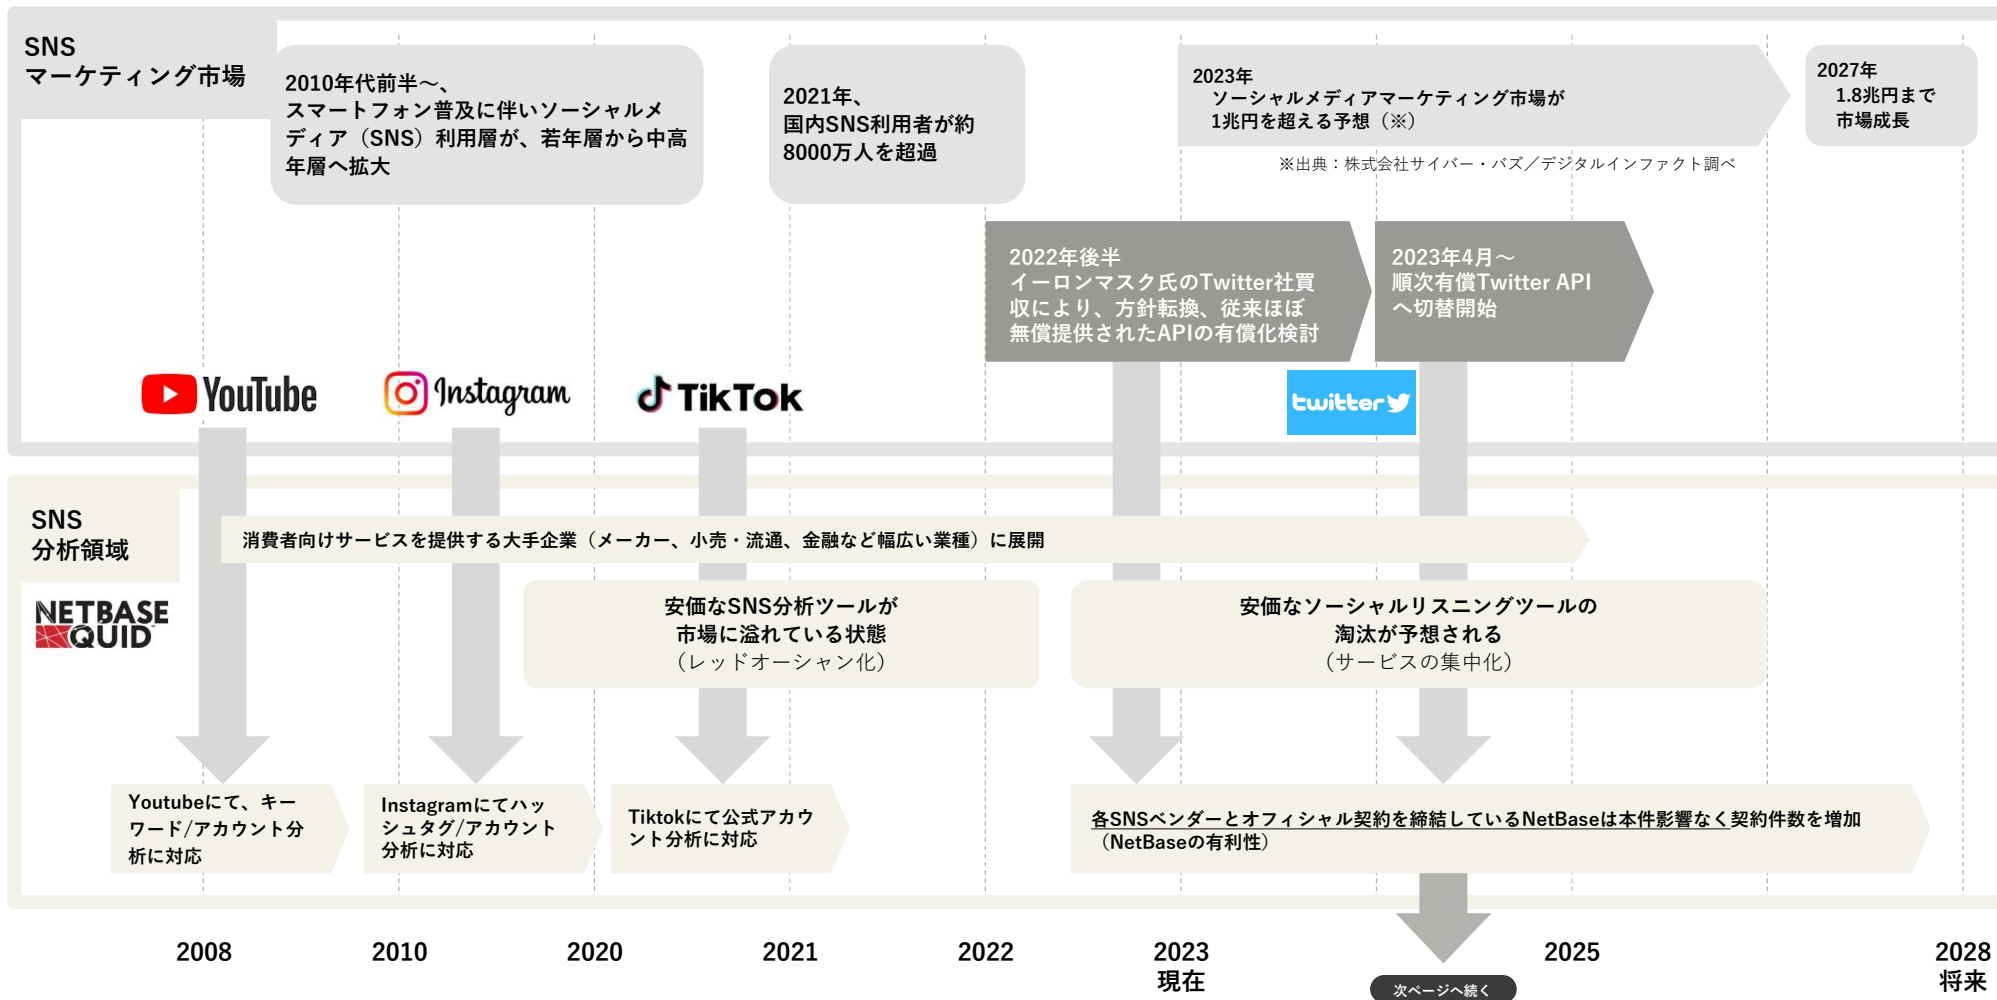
SNS
マーケティング市場

2010年代前半〜、スマートフォン普及に伴いソーシャルメディア（SNS）利用層が、若年層から中高年層へ拡大

2021年、国内SNS利用者が約8000万人を超過

2023年
ソーシャルメディアマーケティング市場が1兆円を超える予想（※）

※出典：株式会社サイバー・バズ／デジタルインファクト調べ

2027年
1.8兆円まで市場成長

2022年後半
イーロンマスク氏のTwitter社買収により、方針転換、従来ほぼ無償提供されたAPIの有償化検討

2023年4月〜
順次有償Twitter APIへ切替開始

YouTube

Instagram

TikTok

twitter

SNS
分析領域

NETBASE QUID

消費者向けサービスを提供する大手企業（メーカー、小売・流通、金融など幅広い業種）に展開

安価なSNS分析ツールが市場に溢れている状態
（レッドオーシャン化）

安価なソーシャルリスニングツールの淘汰が予想される
（サービスの集中化）

Youtubeにて、キーワード/アカウント分析に対応

Instagramにてハッシュタグ/アカウント分析に対応

Tiktokにて公式アカウント分析に対応

各SNSベンダーとオフィシャル契約を締結しているNetBaseは本件影響なく契約件数を増加
（NetBaseの有利性）

2008
2010
2020
2021
2022
2023
現在
2025
2028
将来

次ページへ続く